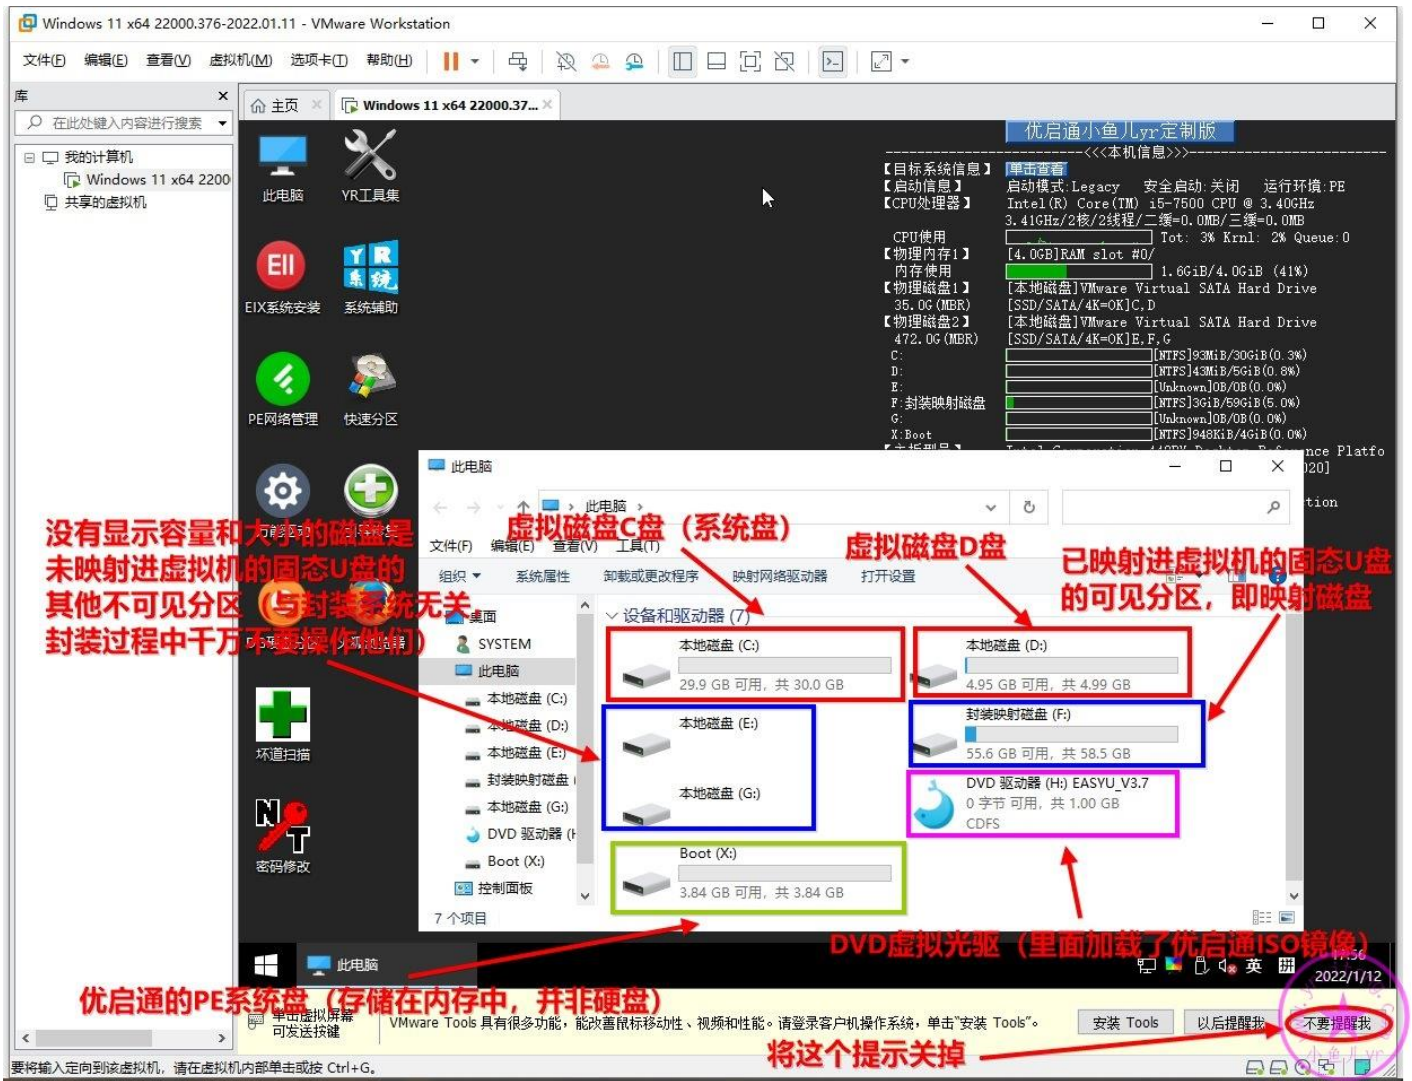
Windows 11 x64 22000.376-2022.01.11 - VMware Workstation

文件(F) 编辑(E) 查看(V) 虚拟机(M) 选项卡(T) 帮助(H)

库

在此处键入内容进行搜索

我的计算机
Windows 11 x64 2200
共享的虚拟机

主页
Windows 11 x64 22000.37...

此电脑
YR工具集
EIX系统安装
系统辅助
PE网络管理
快速分区
坏道扫描
密码修改

优启通小鱼儿yr定制版
-----------------------<<<本机信息>>>-----------------------
【目标系统信息】 单击查看
【启动信息】 启动模式:Legacy 安全启动:关闭 运行环境:PE
【CPU处理器】 Intel(R) Core(TM) i5-7500 CPU @ 3.40GHz
3.41GHz/2核/2线程/二缓=0.0MB/三缓=0.0MB
CPU使用 Tot: 3% Krnl: 2% Queue:0
【物理内存1】 [4.0GB]RAM slot #0/
内存使用 1.6GiB/4.0GiB (41%)
【物理磁盘1】 [本地磁盘]VMware Virtual SATA Hard Drive
35.0G(MBR) [SSD/SATA/4K=OK]C,D
【物理磁盘2】 [本地磁盘]VMware Virtual SATA Hard Drive
472.0G(MBR) [SSD/SATA/4K=OK]E,F,G
C: [NTFS]93MiB/30GiB(0.3%)
D: [NTFS]43MiB/5GiB(0.8%)
E: [Unknown]0B/0B(0.0%)
F:封装映射磁盘 [NTFS]3GiB/59GiB(5.0%)
G: [Unknown]0B/0B(0.0%)
X:Boot [NTFS]948KiB/4GiB(0.0%)
nce Platfo
020]
tion

此电脑
此电脑
文件(F) 编辑(E) 查看(V) 工具(T)
组织 系统属性 卸载或更改程序 映射网络驱动器 打开设置
桌面
SYSTEM
此电脑
本地磁盘 (C:)
本地磁盘 (D:)
本地磁盘 (E:)
封装映射磁盘
本地磁盘 (G:)
DVD 驱动器 (H
Boot (X:)
控制面板
7 个项目
设备和驱动器 (7)
本地磁盘 (C:)
29.9 GB 可用，共 30.0 GB
本地磁盘 (D:)
4.95 GB 可用，共 4.99 GB
本地磁盘 (E:)
封装映射磁盘 (F:)
55.6 GB 可用，共 58.5 GB
本地磁盘 (G:)
DVD 驱动器 (H:) EASYU_V3.7
0 字节 可用，共 1.00 GB
CDFS
Boot (X:)
3.84 GB 可用，共 3.84 GB

没有显示容量和大小的磁盘是未映射进虚拟机的固态U盘的其他不可见分区（与封装系统无关，封装过程中千万不要操作他们）
虚拟磁盘C盘（系统盘）
虚拟磁盘D盘
已映射进虚拟机的固态U盘的可见分区，即映射磁盘
DVD虚拟光驱（里面加载了优启通ISO镜像）
优启通的PE系统盘（存储在内存中，并非硬盘）
将这个提示关掉

此电脑
英
17:56
2022/1/12

单击虚拟屏幕可发送按键
VMware Tools 具有很多功能，能改善鼠标移动性、视频和性能。请登录客户机操作系统，单击"安装 Tools"。
安装 Tools 以后提醒我 不要提醒我

要将输入定向到该虚拟机，请在虚拟机内部单击或按 Ctrl+G。

小鱼儿yr